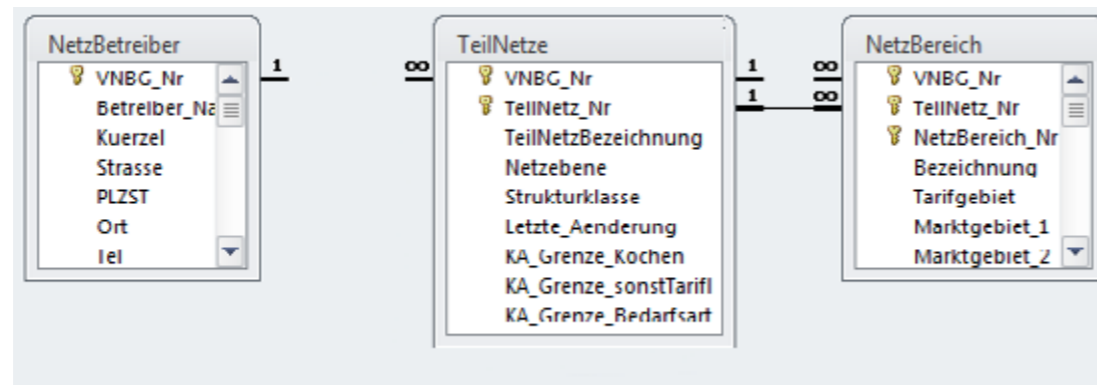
NetzBetreiber
VNBG_Nr
Betreiber_Na
Kuerzel
Strasse
PLZST
Ort
Tel

1

∞

TeilNetze
VNBG_Nr
TeilNetz_Nr
TeilNetzBezeichnung
Netzebene
Strukturklasse
Letzte_Aenderung
KA_Grenze_Kochen
KA_Grenze_sonstTarifl
KA_Grenze_Bedarfsart

1
1

∞
∞

NetzBereich
VNBG_Nr
TeilNetz_Nr
NetzBereich_Nr
Bezeichnung
Tarifgebiet
Marktgebiet_1
Marktgebiet_2